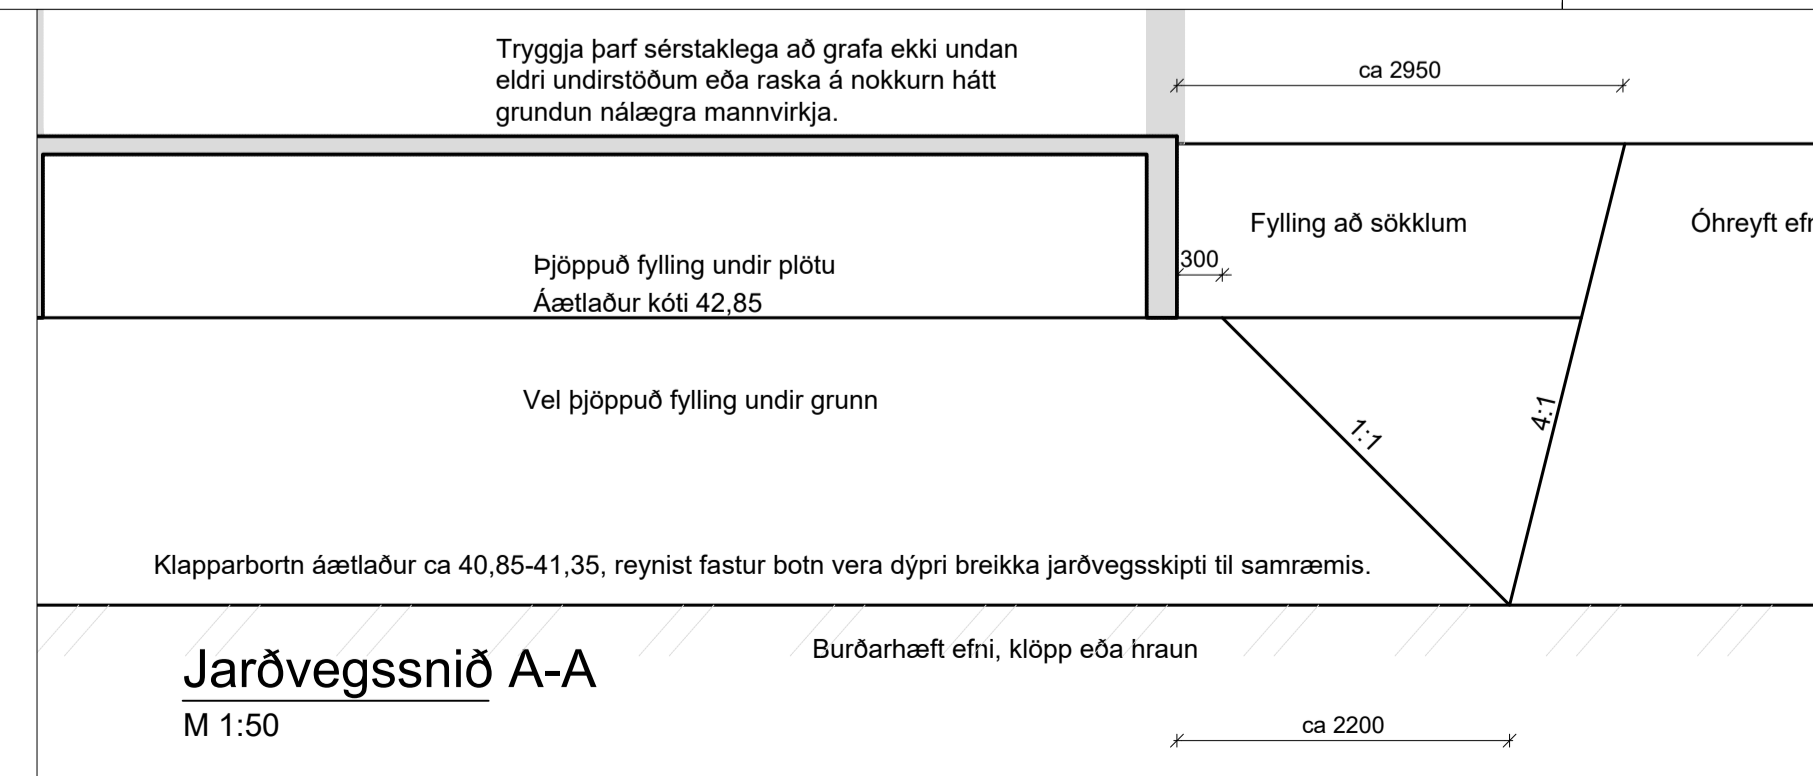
Tryggja þarf sérstaklega að grafa ekki undan eldri undirstöðum eða raska á nokkurn hátt grundun nálægra mannvirkja.

ca 2950

Fylling að sökklum

Óhreyft efn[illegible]

Þjöppuð fylling undir plötu
Áætlaður kóti 42,85

300

Vel þjöppuð fylling undir grunn

1:1

4:1

Klapparbortn áætlaður ca 40,85-41,35, reynist fastur botn vera dýpri breikka jarðvegsskipti til samræmis.

Burðarhæft efni, klöpp eða hraun

Jarðvegssnið A-A
M 1:50

ca 2200